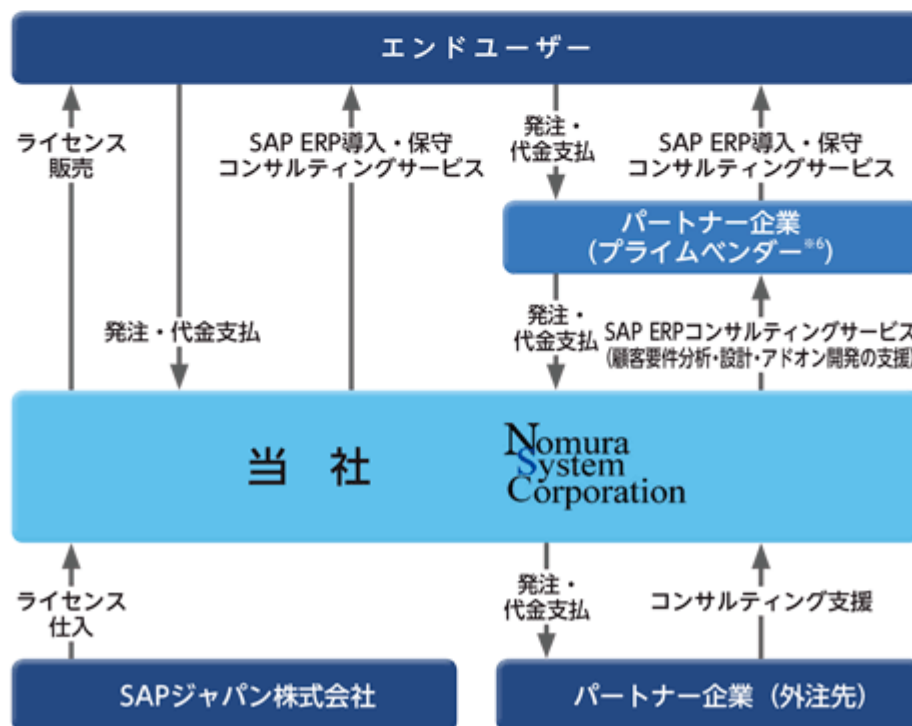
エンドユーザー

ライセンス販売

発注・代金支払

SAP ERP導入・保守コンサルティングサービス

発注・代金支払

SAP ERP導入・保守コンサルティングサービス

パートナー企業（プライムベンダー※6）

発注・代金支払

SAP ERPコンサルティングサービス（顧客要件分析・設計・アドオン開発の支援）

当　社

Nomura System Corporation

ライセンス仕入

発注・代金支払

コンサルティング支援

SAPジャパン株式会社

パートナー企業（外注先）